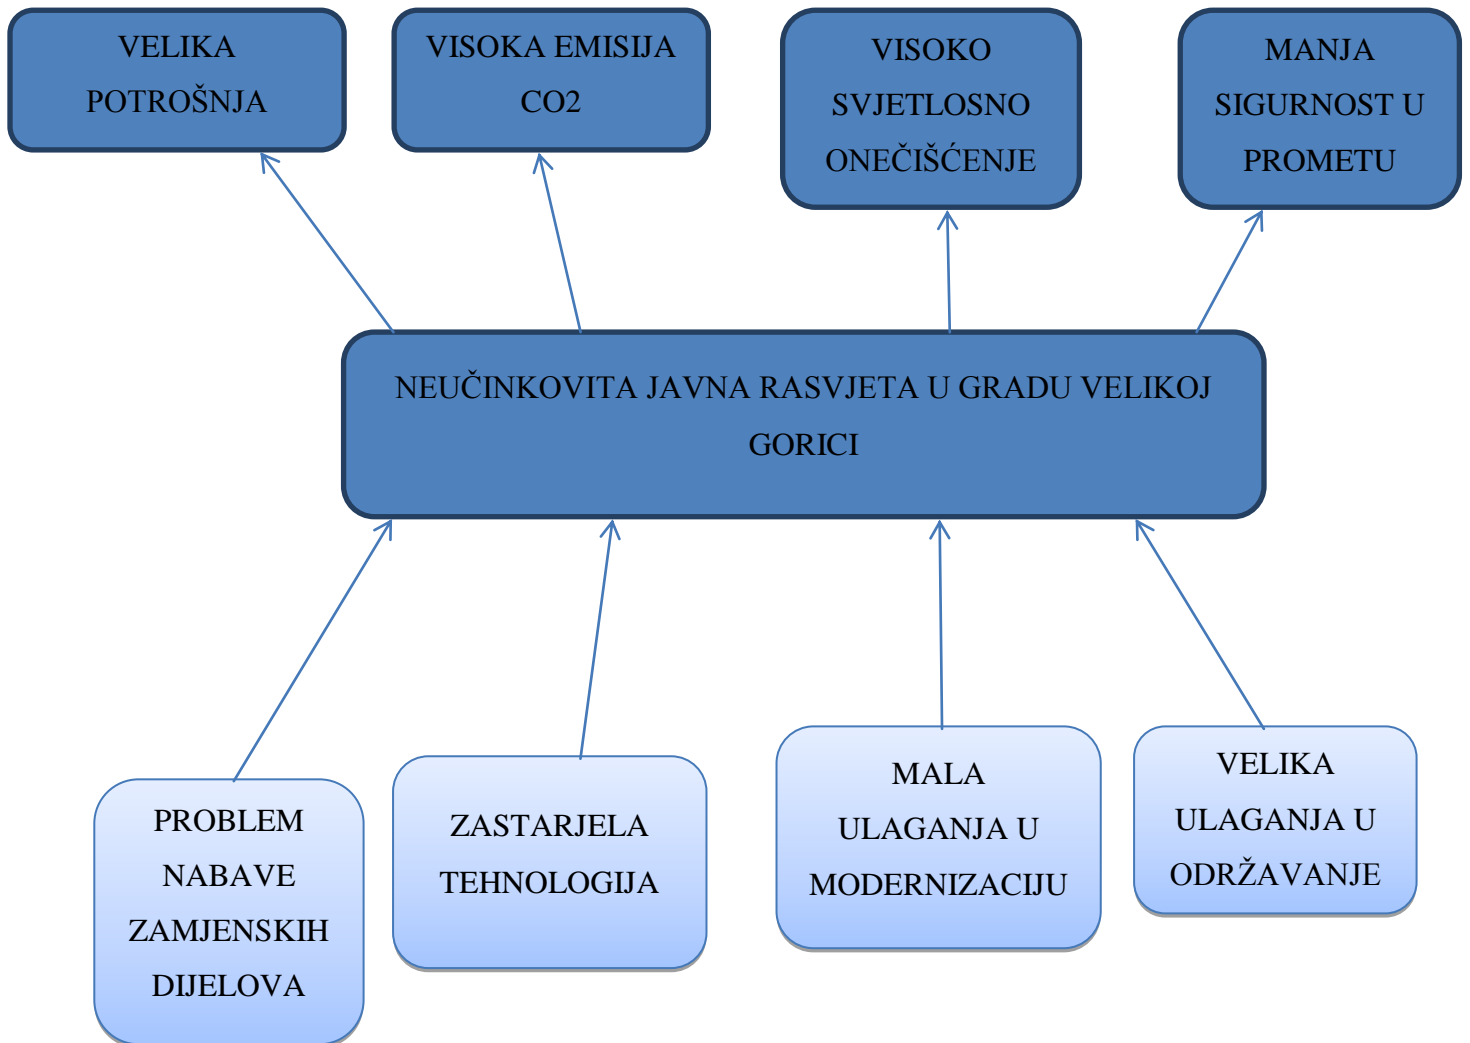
VELIKA POTROŠNJA

VISOKA EMISIJA CO2

VISOKO SVJETLOSNO ONEČIŠĆENJE

MANJA SIGURNOST U PROMETU

NEUČINKOVITA JAVNA RASVJETA U GRADU VELIKOJ GORICI

PROBLEM NABAVE ZAMJENSKIH DIJELOVA

ZASTARJELA TEHNOLOGIJA

MALA ULAGANJA U MODERNIZACIJU

VELIKA ULAGANJA U ODRŽAVANJE